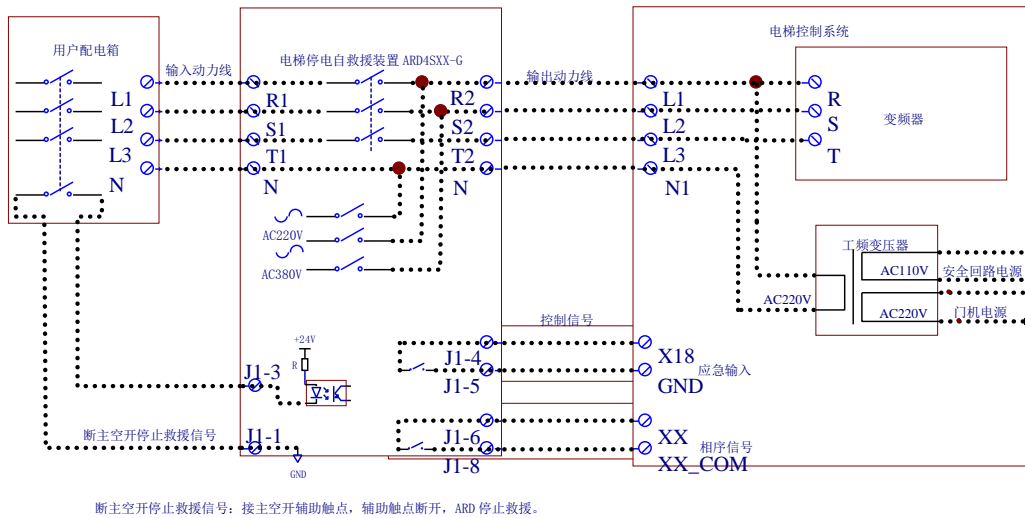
用户配电箱

L1
L2
L3
N

输入动力线

电梯停电自救援装置 ARD4SXX-G

R1
S1
T1
N

R2
S2
T2
N

AC220V
AC380V

输出动力线

电梯控制系统

L1
L2
L3
N1

R
S
T

变频器

工频变压器
AC110V
AC220V
AC220V
安全回路电源
门机电源

控制信号

+24V
R

J1-3
J1-4
J1-5
J1-6
J1-8
J1-1

X18
GND
应急输入

XX
XX_COM
相序信号

断主空开停止救援信号

GND

断主空开停止救援信号：接主空开辅助触点，辅助触点断开，ARD 停止救援。